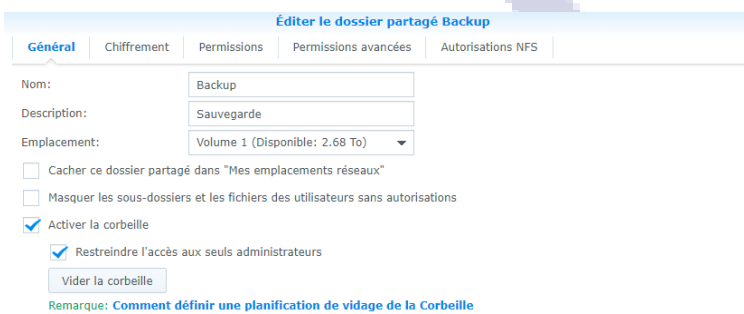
Éditer le dossier partagé Backup

Général | Chiffrement | Permissions | Permissions avancées | Autorisations NFS

Nom: Backup

Description: Sauvegarde

Emplacement: Volume 1 (Disponible: 2.68 To)

Cacher ce dossier partagé dans "Mes emplacements réseaux"

Masquer les sous-dossiers et les fichiers des utilisateurs sans autorisations

Activer la corbeille

Restreindre l'accès aux seuls administrateurs

Vider la corbeille

Remarque: Comment définir une planification de vidage de la Corbeille